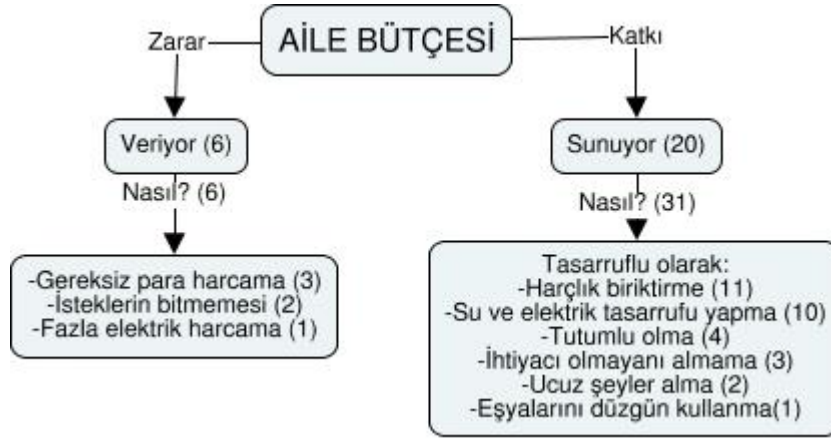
AİLE BÜTÇESİ

Zarar

Veriyor (6)

Nasıl? (6)

-Gereksiz para harcama (3)
-İsteklerin bitmemesi (2)
-Fazla elektrik harcama (1)

Katkı

Sunuyor (20)

Nasıl? (31)

Tasarruflu olarak:
-Harçlık biriktirme (11)
-Su ve elektrik tasarrufu yapma (10)
-Tutumlu olma (4)
-İhtiyacı olmayanı almama (3)
-Ucuz şeyler alma (2)
-Eşyalarını düzgün kullanma(1)